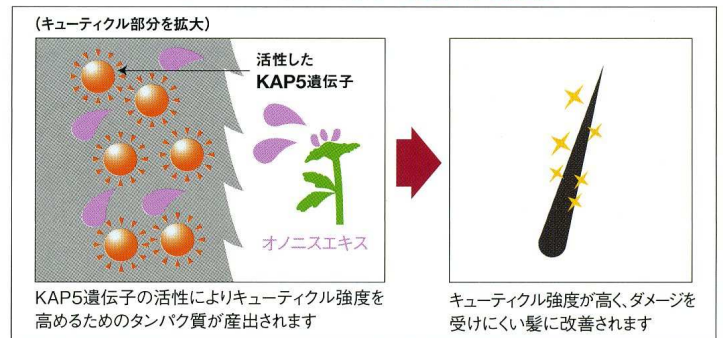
(キューティクル部分を拡大)

活性した
KAP5遺伝子

オノニスエキス

KAP5遺伝子の活性によりキューティクル強度を高めるためのタンパク質が産出されます

キューティクル強度が高く、ダメージを受けにくい髪に改善されます